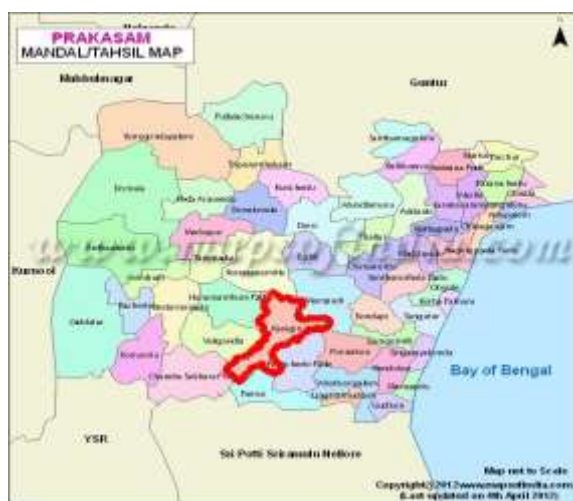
PRAKASAM
MANDAL/TAHSIL MAP

Nalgonda

Mahbubnagar

Guntur

Kurnool

YSR

Sri Potti Sriramulu Nellore

Bay of Bengal

www.mapsofindia.com

Yerragondapalem

Pullalacheruvu

Tripuranthakam

Dornala

Ardhaveedu

Markapur

Kanigiri

Pamuru

Chimakurthi

Ongole

Kothapatnam

Tangutur

Singarayakonda

Kandukur

Ulavapadu

Gudluru

Lingasamudram

Voletivaripalem

Pedacherlopalle

Chandra Sekhara Puram

Veligandla

Hanumanthuni Padu

Pamur

Darsi

Podili

Addanki

Chirala

Giddalur

Racherla

Bestavaripeta

Cumbum

Komarolu

Kurichedu

Map not to Scale

Copyright(c)2012www.mapsofindia.com
(Last updated on 4th April 2012)